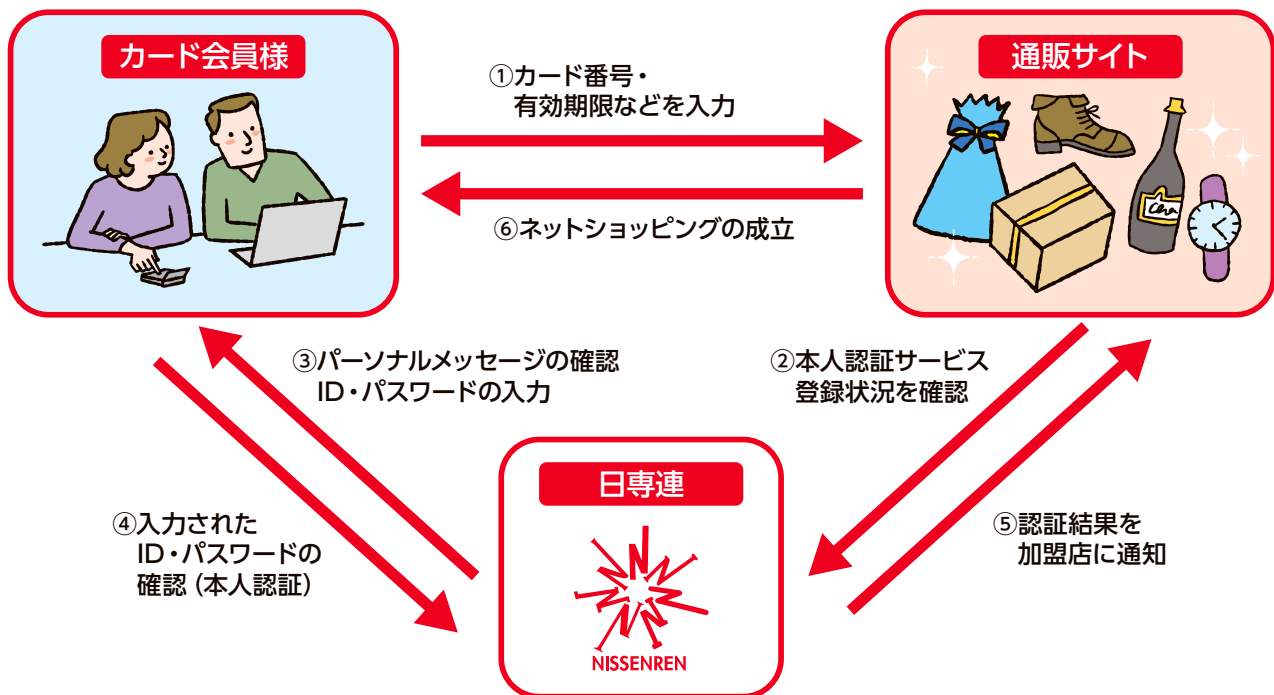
カード会員様

①カード番号・有効期限などを入力

通販サイト

⑥ネットショッピングの成立

③パーソナルメッセージの確認 ID・パスワードの入力

②本人認証サービス登録状況を確認

日専連

④入力された ID・パスワードの確認（本人認証）

⑤認証結果を加盟店に通知

NISSENREN